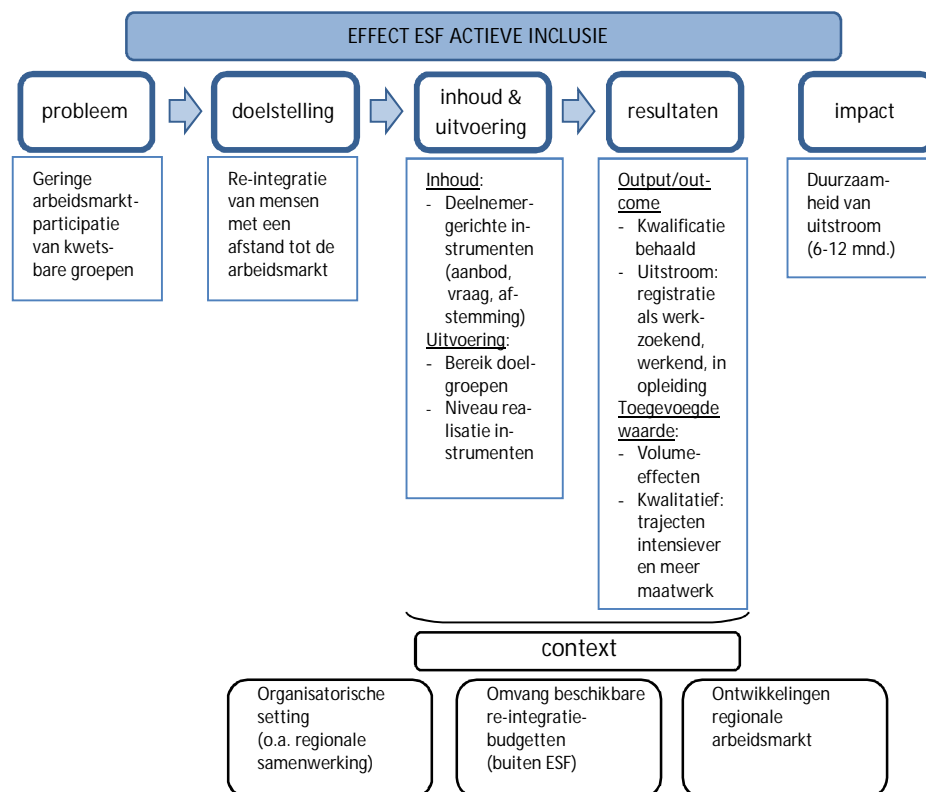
EFFECT ESF ACTIEVE INCLUSIE

probleem

Geringe arbeidsmarktparticipatie van kwetsbare groepen

doelstelling

Re-integratie van mensen met een afstand tot de arbeidsmarkt

inhoud & uitvoering

Inhoud:
- Deelnemergerichte instrumenten (aanbod, vraag, afstemming)

Uitvoering:
- Bereik doelgroepen
- Niveau realisatie instrumenten

resultaten

Output/outcome
- Kwalificatie behaald
- Uitstroom: registratie als werkzoekend, werkend, in opleiding

Toegevoegde waarde:
- Volumeeffecten
- Kwalitatief: trajecten intensiever en meer maatwerk

impact

Duurzaamheid van uitstroom (6-12 mnd.)

context

Organisatorische setting (o.a. regionale samenwerking)

Omvang beschikbare re-integratiebudgetten (buiten ESF)

Ontwikkelingen regionale arbeidsmarkt